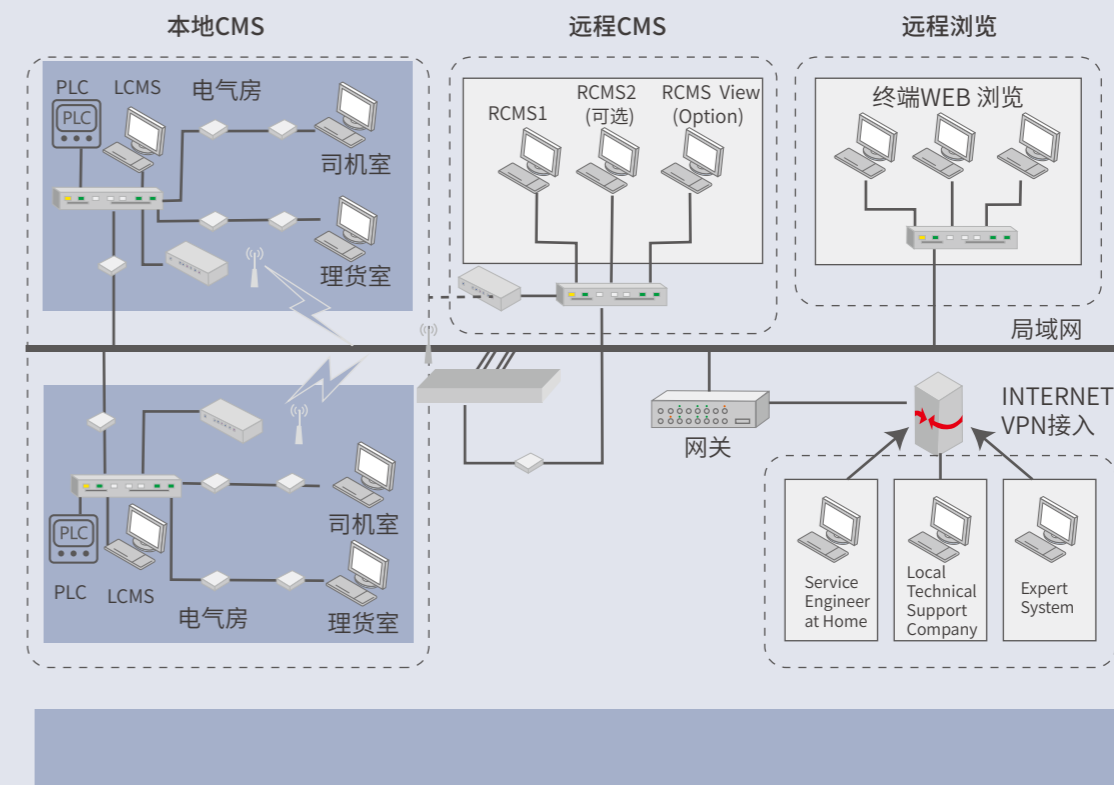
本地CMS

PLC
PLC
LCMS
电气房
司机室
理货室

远程CMS

RCMS1
RCMS2 (可选)
RCMS View (Option)

远程浏览

终端WEB 浏览

局域网

PLC
PLC
LCMS
电气房
司机室
理货室

网关

INTERNET VPN接入

Service Engineer at Home
Local Technical Support Company
Expert System